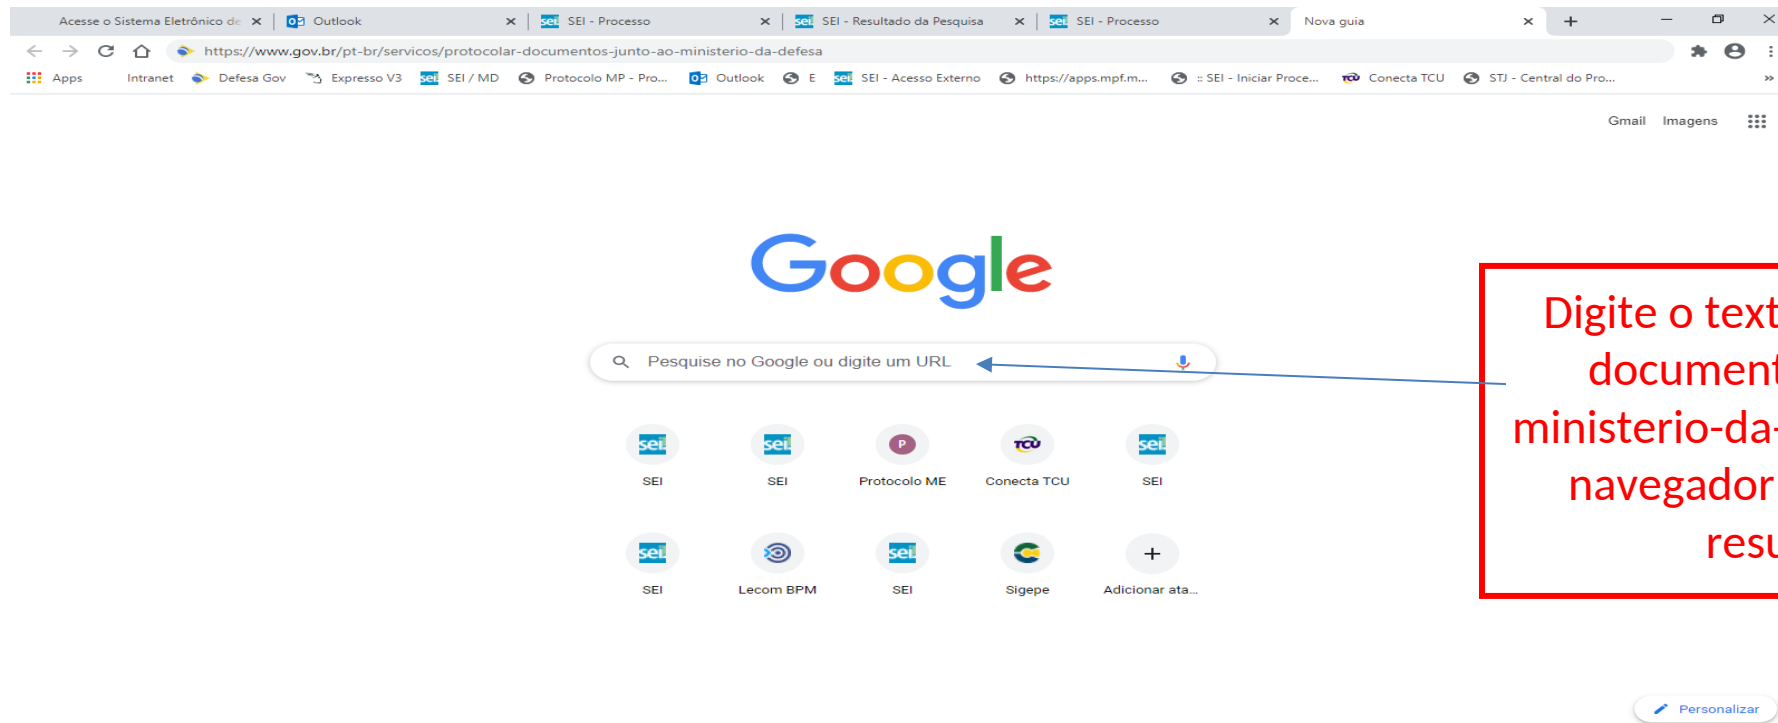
Acesse o Sistema Eletrônico de ✕ | Outlook ✕ | SEI - Processo ✕ | SEI - Resultado da Pesquisa ✕ | SEI - Processo ✕ | Nova guia ✕ +

https://www.gov.br/pt-br/servicos/protocolar-documentos-junto-ao-ministerio-da-defesa

Apps | Intranet | Defesa Gov | Expresso V3 | SEI / MD | Protocolo MP - Pro... | Outlook | E | SEI - Acesso Externo | https://apps.mpf.m... | :: SEI - Iniciar Proce... | Conecta TCU | STJ - Central do Pro...

Gmail Imagens

Google

Pesquise no Google ou digite um URL

SEI | SEI | Protocolo ME | Conecta TCU | SEI

SEI | Lecom BPM | SEI | Sigepe | Adicionar ata...

Digite o text
document
ministerio-da
navegador
resu

Personalizar